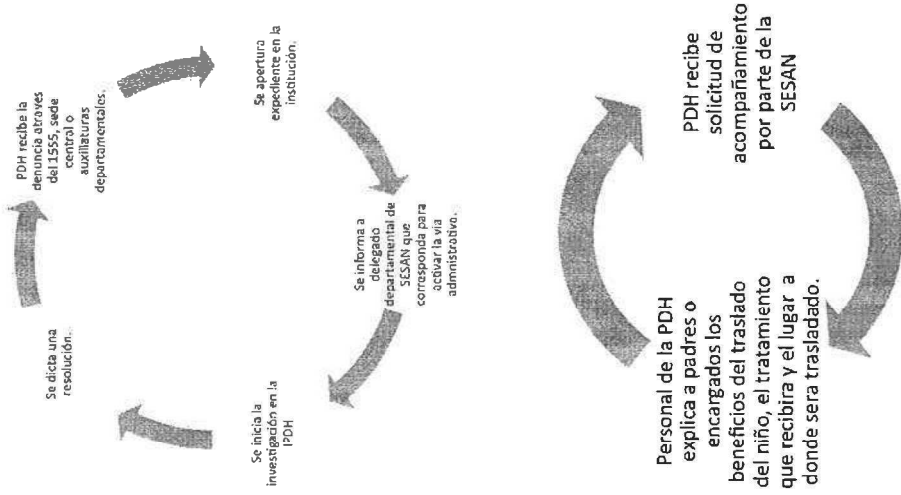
PDH recibe la denuncia atraves del 1555, sede central o auxilIaturas departamentales.

Se apertura expediente en la institución.

Se informa a delegado departamental de SESAN que corresponda para activar la via administrativo.

Se inicia la investigación en la PDH

Se dicta una resolución.

PDH recibe solicitud de acompañamiento por parte de la SESAN

Personal de la PDH explica a padres o encargados los beneficios del traslado del niño, el tratamiento que recibira y el lugar a donde sera trasladado.